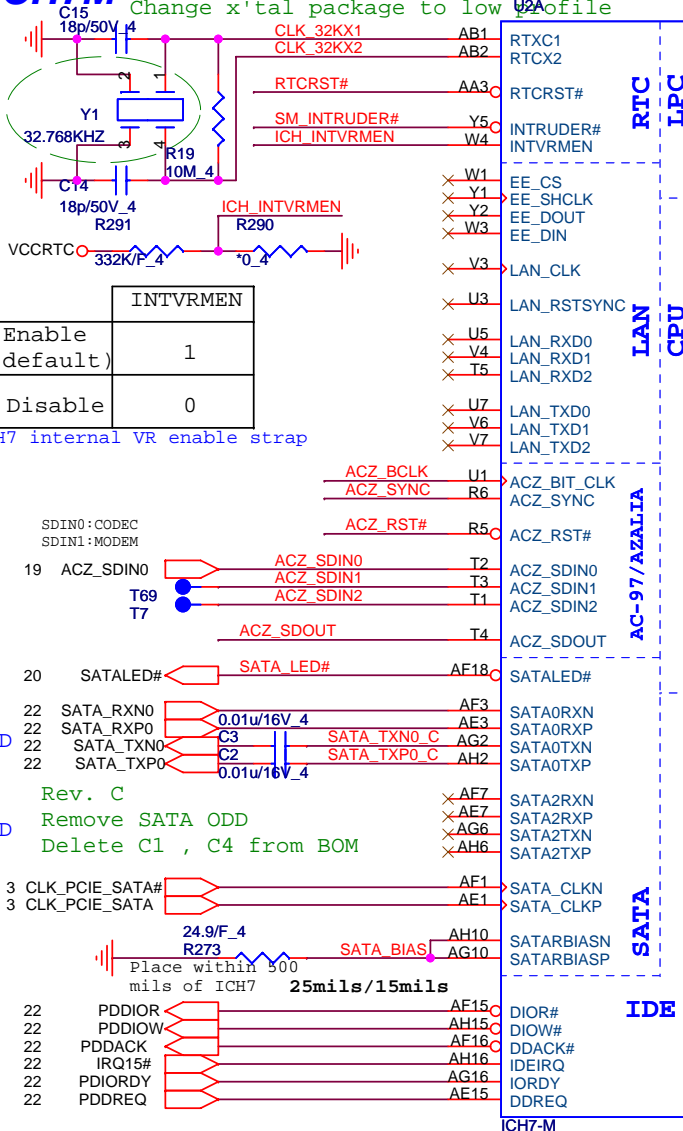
Change x'tal package to low profile
U2A
C15
18p/50V_4
CLK_32KX1 AB1 RTXC1
CLK_32KX2 AB2 RTXC2
RTCRST# AA3 RTCRST#
RTC
LPC
SM_INTRUDER# Y5 INTRUDER#
ICH_INTVRMEN W4 INTVRMEN
Y1
32.768KHZ
R19
10M_4
C14
18p/50V_4
W1 EE_CS
Y1 EE_SHCLK
Y2 EE_DOUT
W3 EE_DIN
ICH_INTVRMEN
R291 R290
VCCRTC 332K/F_4 *0_4
V3 LAN_CLK
U3 LAN_RSTSYNC

| | INTVRMEN |
|---|---|
| Enable default) | 1 |
| Disable | 0 |

U5 LAN_RXD0
V4 LAN_RXD1
T5 LAN_RXD2
LAN
CPU
U7 LAN_TXD0
V6 LAN_TXD1
V7 LAN_TXD2
H7 internal VR enable strap
ACZ_BCLK U1 ACZ_BIT_CLK
ACZ_SYNC R6 ACZ_SYNC
SDIN0:CODEC
SDIN1:MODEM
ACZ_RST# R5 ACZ_RST#
AC-97/AZALIA
19 ACZ_SDIN0
ACZ_SDIN0 T2 ACZ_SDIN0
ACZ_SDIN1 T3 ACZ_SDIN1
T69
ACZ_SDIN2 T1 ACZ_SDIN2
T7
ACZ_SDOUT T4 ACZ_SDOUT
20 SATALED# SATA_LED# AF18 SATALED#
22 SATA_RXN0 AF3 SATA0RXN
22 SATA_RXP0 0.01u/16V_4 AE3 SATA0RXP
D 22 SATA_TXN0 C3 SATA_TXN0_C AG2 SATA0TXN
22 SATA_TXP0 C2 SATA_TXP0_C AH2 SATA0TXP
0.01u/16V_4
Rev. C
AF7 SATA2RXN
D Remove SATA ODD
AE7 SATA2RXP
AG6 SATA2TXN
Delete C1 , C4 from BOM
AH6 SATA2TXP
3 CLK_PCIE_SATA# AF1 SATA_CLKN
3 CLK_PCIE_SATA AE1 SATA_CLKP
SATA
24.9/F_4
R273 SATA_BIAS AH10 SATARBIASN
AG10 SATARBIASP
Place within 500 mils of ICH7
25mils/15mils
IDE
22 PDDIOR AF15 DIOR#
22 PDDIOW AH15 DIOW#
22 PDDACK AF16 DDACK#
22 IRQ15# AH16 IDEIRQ
22 PDIORDY AG16 IORDY
22 PDDREQ AE15 DDREQ
ICH7-M